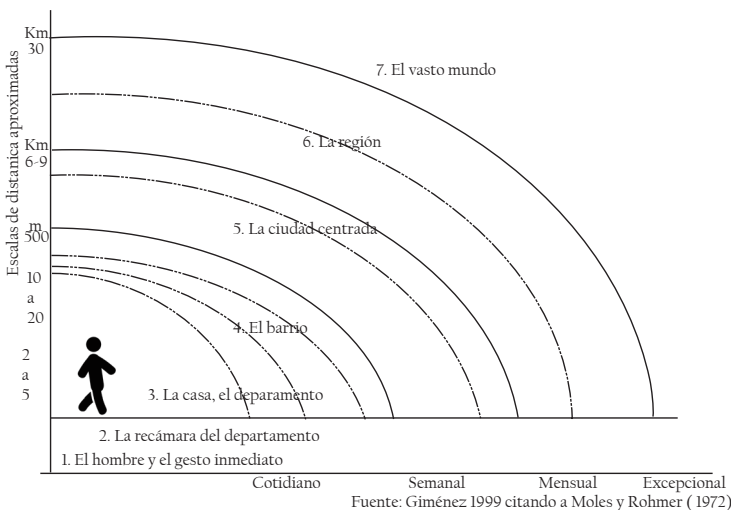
Escalas de distanica aproximadas

Km
30

Km
6-9

m
500

10
a
20

2
a
5

7. El vasto mundo

6. La región

5. La ciudad centrada

4. El barrio

3. La casa, el deparamento

2. La recámara del departamento

1. El hombre y el gesto inmediato

Cotidiano

Semanal

Mensual

Excepcional

Fuente: Giménez 1999 citando a Moles y Rohmer ( 1972)